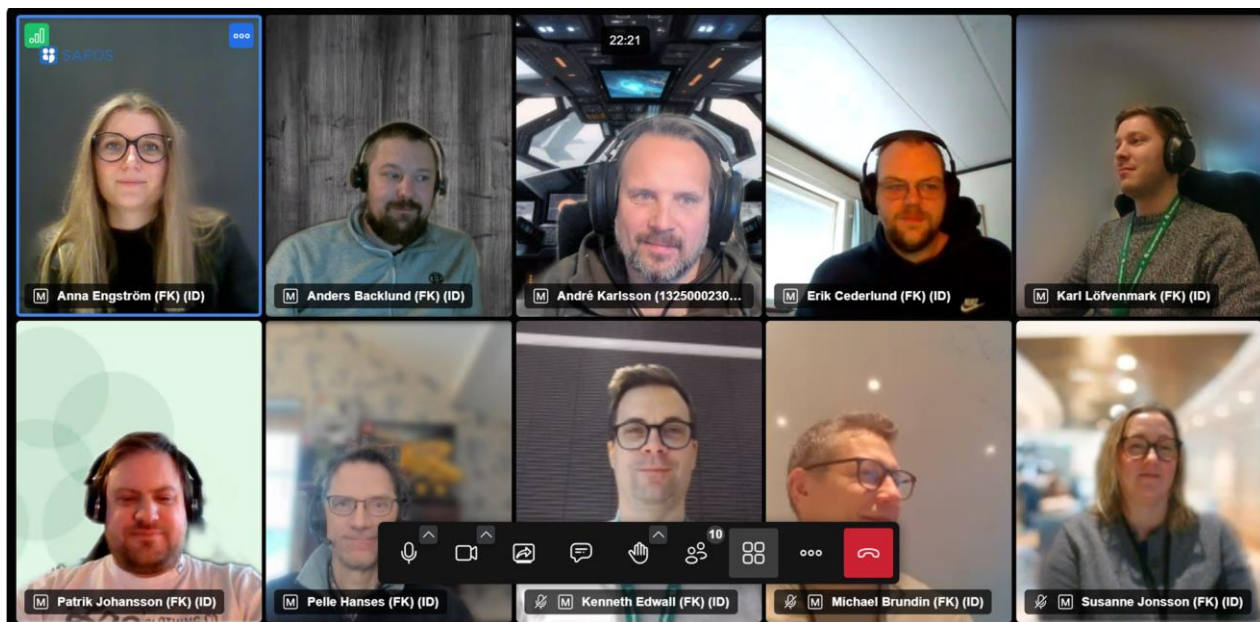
SAPOS

22:21

M Anna Engström (FK) (ID)

M Anders Backlund (FK) (ID)

M André Karlsson (1325000230...

M Erik Cederlund (FK) (ID)

M Karl Löfvenmark (FK) (ID)

M Patrik Johansson (FK) (ID)

M Pelle Hanses (FK) (ID)

M Kenneth Edwall (FK) (ID)

M Michael Brundin (FK) (ID)

M Susanne Jonsson (FK) (ID)

10